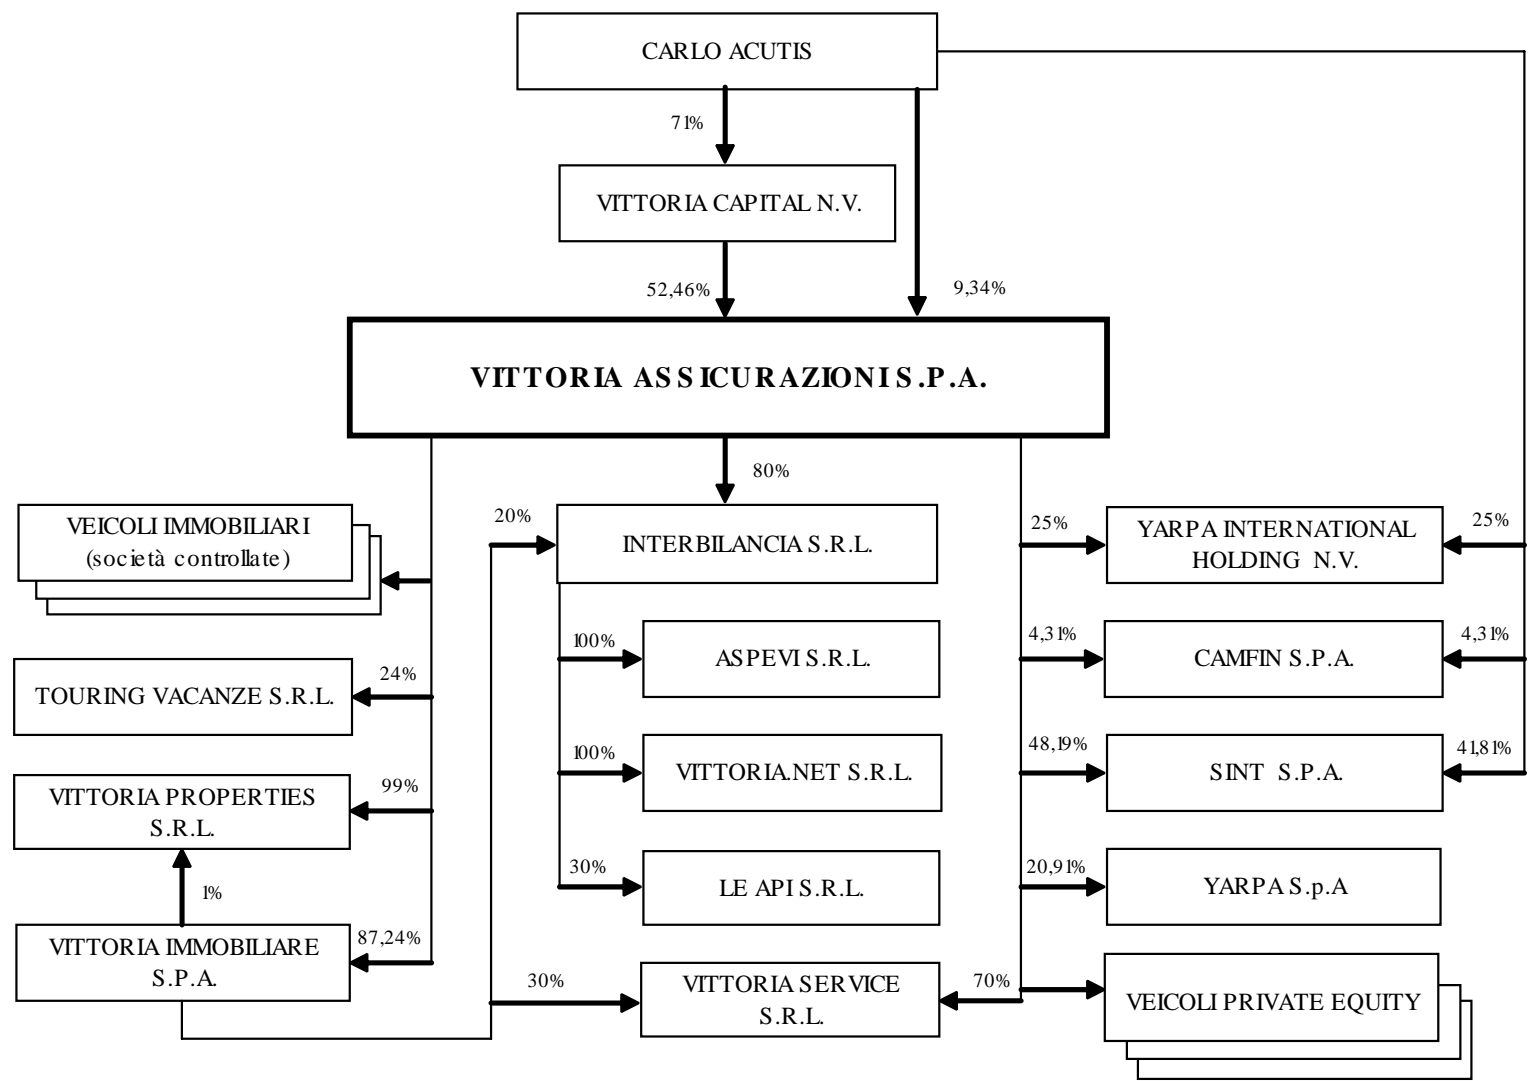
CARLO ACUTIS

71%

VITTORIA CAPITAL N.V.

52,46%

9,34%

VITTORIA ASSICURAZIONI S.P.A.

80%

VEICOLI IMMOBILIARI (società controllate)

20%

INTERBILANCIA S.R.L.

25%

YARPA INTERNATIONAL HOLDING N.V.

25%

100%

ASPEVI S.R.L.

4,31%

CAMFIN S.P.A.

4,31%

24%

TOURING VACANZE S.R.L.

100%

VITTORIA.NET S.R.L.

48,19%

SINT S.P.A.

41,81%

99%

VITTORIA PROPERTIES S.R.L.

30%

LE API S.R.L.

20,91%

YARPA S.p.A

1%

VITTORIA IMMOBILIARE S.P.A.

87,24%

30%

VITTORIA SERVICE S.R.L.

70%

VEICOLI PRIVATE EQUITY